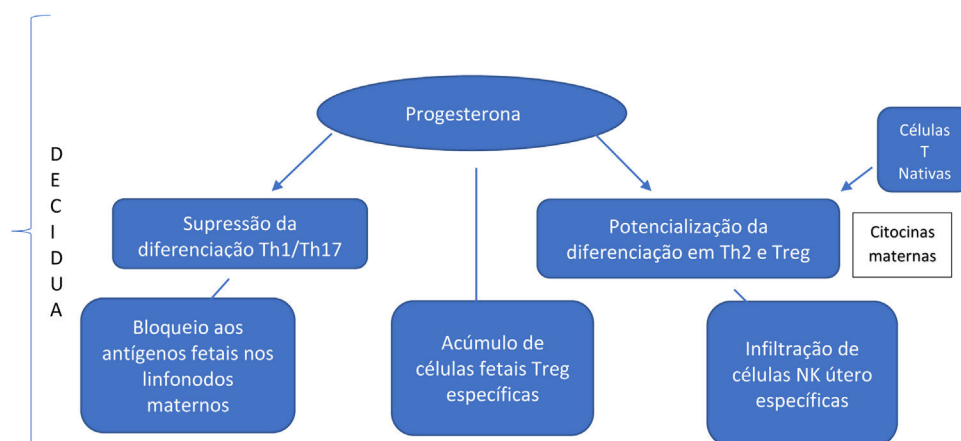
D
E
C
I
D
U
A

Progesterona

Células T Nativas

Supressão da diferenciação Th1/Th17

Potencialização da diferenciação em Th2 e Treg

Citocinas maternas

Bloqueio aos antígenos fetais nos linfonodos maternos

Acúmulo de células fetais Treg específicas

Infiltração de células NK útero específicas